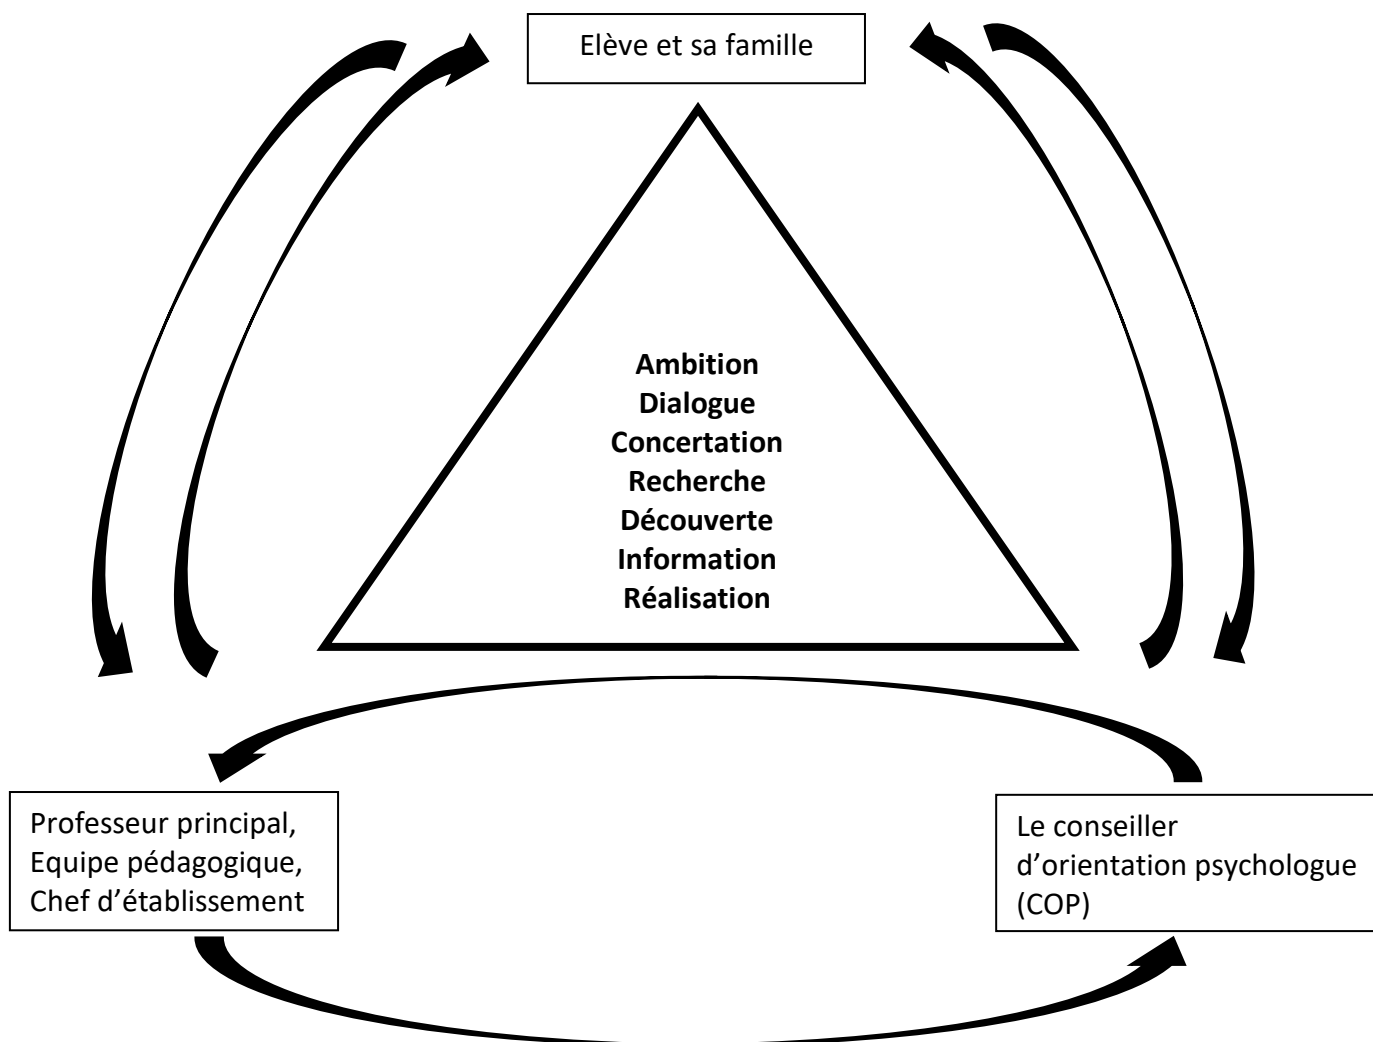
Elève et sa famille

Ambition
Dialogue
Concertation
Recherche
Découverte
Information
Réalisation

Professeur principal,
Equipe pédagogique,
Chef d'établissement

Le conseiller
d'orientation psychologue
(COP)